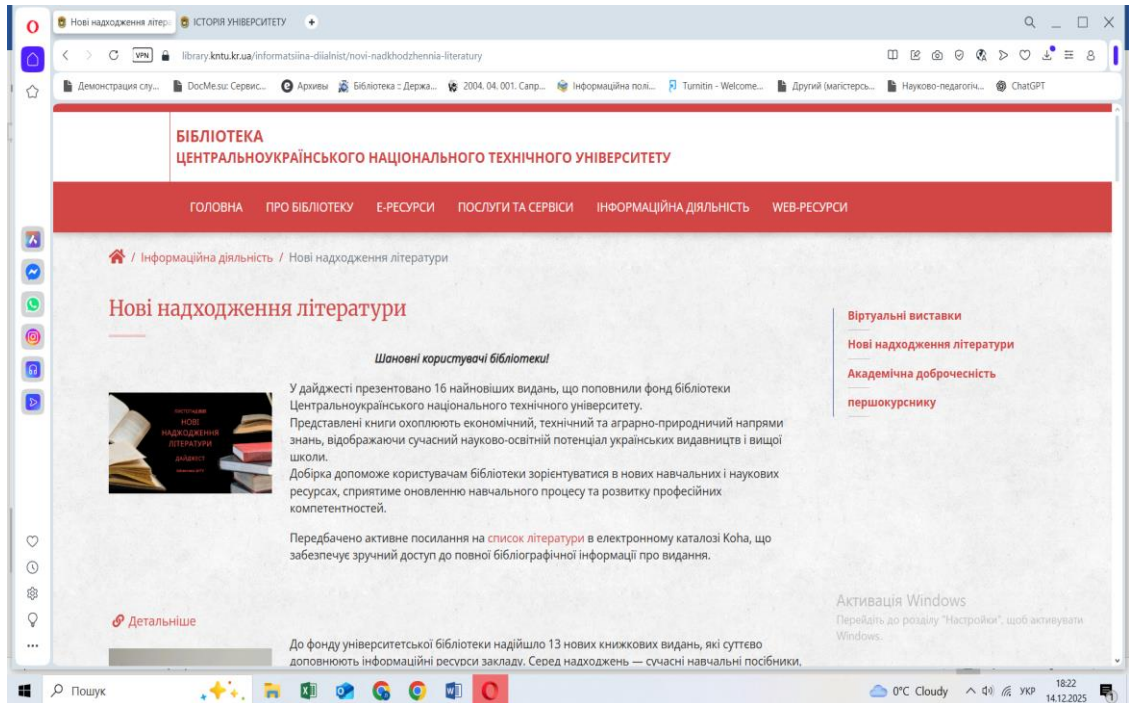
Нові надходження літер | ІСТОРІЯ УНІВЕРСИТЕТУ | +

VPN library.kntu.kr.ua/informatsiina-diialnist/novi-nadkhodzhennia-literatury

Демонстрация слу... | DocMe.su: Сервис... | Архивы | Бібліотека :: Держа... | 2004. 04. 001. Сапр... | Інформаційна полі... | Turnitin - Welcome... | Другий (магістерсь... | Науково-педагогіч... | ChatGPT

БІБЛІОТЕКА
ЦЕНТРАЛЬНОУКРАЇНСЬКОГО НАЦІОНАЛЬНОГО ТЕХНІЧНОГО УНІВЕРСИТЕТУ

ГОЛОВНА | ПРО БІБЛІОТЕКУ | Е-РЕСУРСИ | ПОСЛУГИ ТА СЕРВІСИ | ІНФОРМАЦІЙНА ДІЯЛЬНІСТЬ | WEB-РЕСУРСИ

/ Інформаційна діяльність / Нові надходження літератури

Нові надходження літератури

Шановні користувачі бібліотеки!

НОВІ НАДХОДЖЕННЯ ЛІТЕРАТУРИ
ДАЙДЖЕСТ

У дайджесті презентовано 16 найновіших видань, що поповнили фонд бібліотеки Центральноукраїнського національного технічного університету.
Представлені книги охоплюють економічний, технічний та аграрно-природничий напрями знань, відображаючи сучасний науково-освітній потенціал українських видавництв і вищої школи.
Добірка допоможе користувачам бібліотеки зорієнтуватися в нових навчальних і наукових ресурсах, сприятиме оновленню навчального процесу та розвитку професійних компетентностей.

Передбачено активне посилання на список літератури в електронному каталозі Koha, що забезпечує зручний доступ до повної бібліографічної інформації про видання.

Детальніше

До фонду університетської бібліотеки надійшло 13 нових книжкових видань, які суттєво доповнюють інформаційні ресурси закладу. Серед надходжень — сучасні навчальні посібники,

Віртуальні виставки
Нові надходження літератури
Академічна доброчесність
першокурснику

Активація Windows
Перейдіть до розділу "Настройки", щоб активувати Windows.

Пошук

0°C Cloudy УКР 18:22 14.12.2025